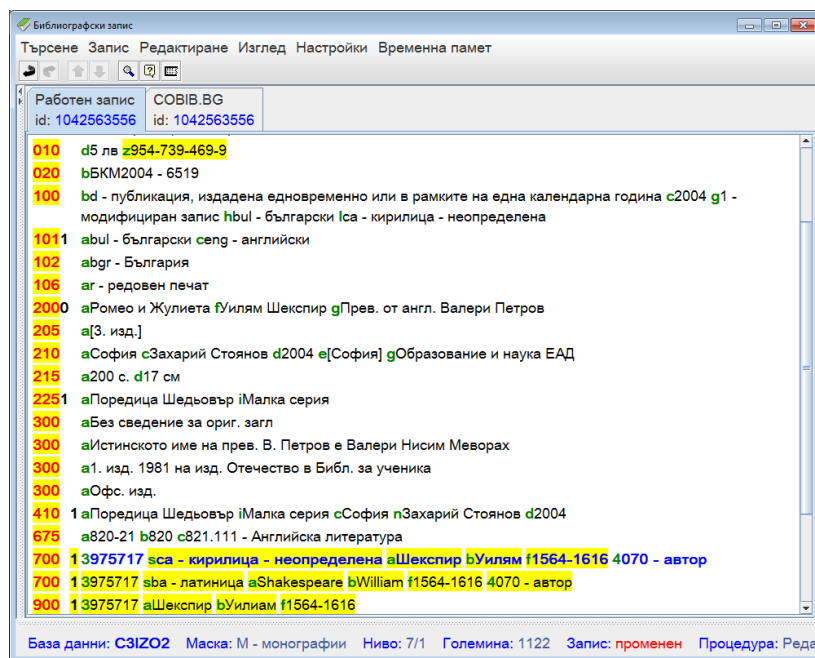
Библиографски запис

Търсене Запис Редактиране Изглед Настройки Временна памет

Работен запис id: 1042563556 | COBIB.BG id: 1042563556

010 d5 лв z954-739-469-9
020 bБКМ2004 - 6519
100 bd - публикация, издадена едновременно или в рамките на една календарна година c2004 g1 - модифициран запис hbul - български lca - кирилица - неопределена
1011 abul - български ceng - английски
102 abgr - България
106 ar - редовен печат
2000 aРомео и Жулиета fУилям Шекспир gПрев. от англ. Валери Петров
205 a[3. изд.]
210 aСофия cЗахарий Стоянов d2004 e[София] gОбразование и наука ЕАД
215 a200 с. d17 см
2251 aПоредица Шедьовър iМалка серия
300 aБез сведение за ориг. загл
300 aИстинското име на прев. В. Петров е Валери Нисим Меворах
300 a1. изд. 1981 на изд. Отечество в Библ. за ученика
300 aОфс. изд.
410 1 aПоредица Шедьовър iМалка серия cСофия nЗахарий Стоянов d2004
675 a820-21 b820 c821.111 - Английска литература
700 1 3975717 sca - кирилица - неопределена aШекспир bУилям f1564-1616 4070 - автор
700 1 3975717 sba - латиница aShakespeare bWilliam f1564-1616 4070 - автор
900 1 3975717 aШекспир bУилиам f1564-1616

База данни: C3IZO2 Маска: М - монографии Ниво: 7/1 Големина: 1122 Запис: променен Процедура: Реда